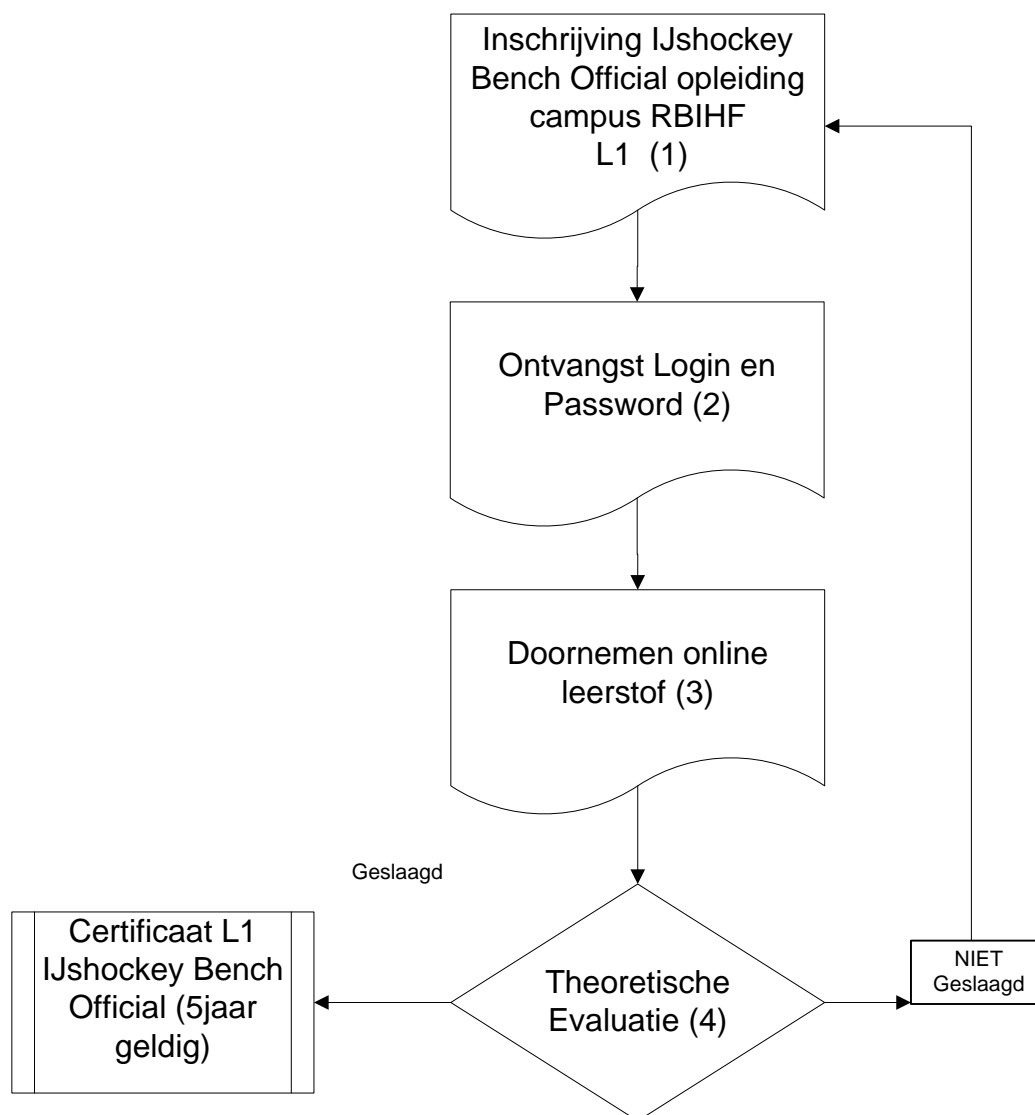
Inschrijving IJshockey Bench Official opleiding campus RBIHF L1 (1)

Ontvangst Login en Password (2)

Doornemen online leerstof (3)

Geslaagd

Certificaat L1 IJshockey Bench Official (5jaar geldig)

Theoretische Evaluatie (4)

NIET Geslaagd